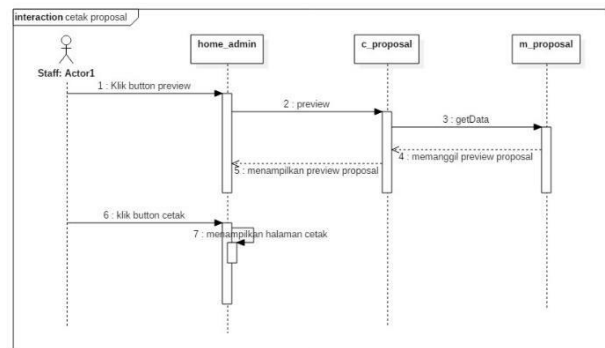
interaction cetak proposal

Staff: Actor1

home_admin

c_proposal

m_proposal

1 : Klik button preview

2 : preview

3 : getData

4 : memanggil preview proposal

5 : menampilkan preview proposal

6 : klik button cetak

7 : menampilkan halaman cetak